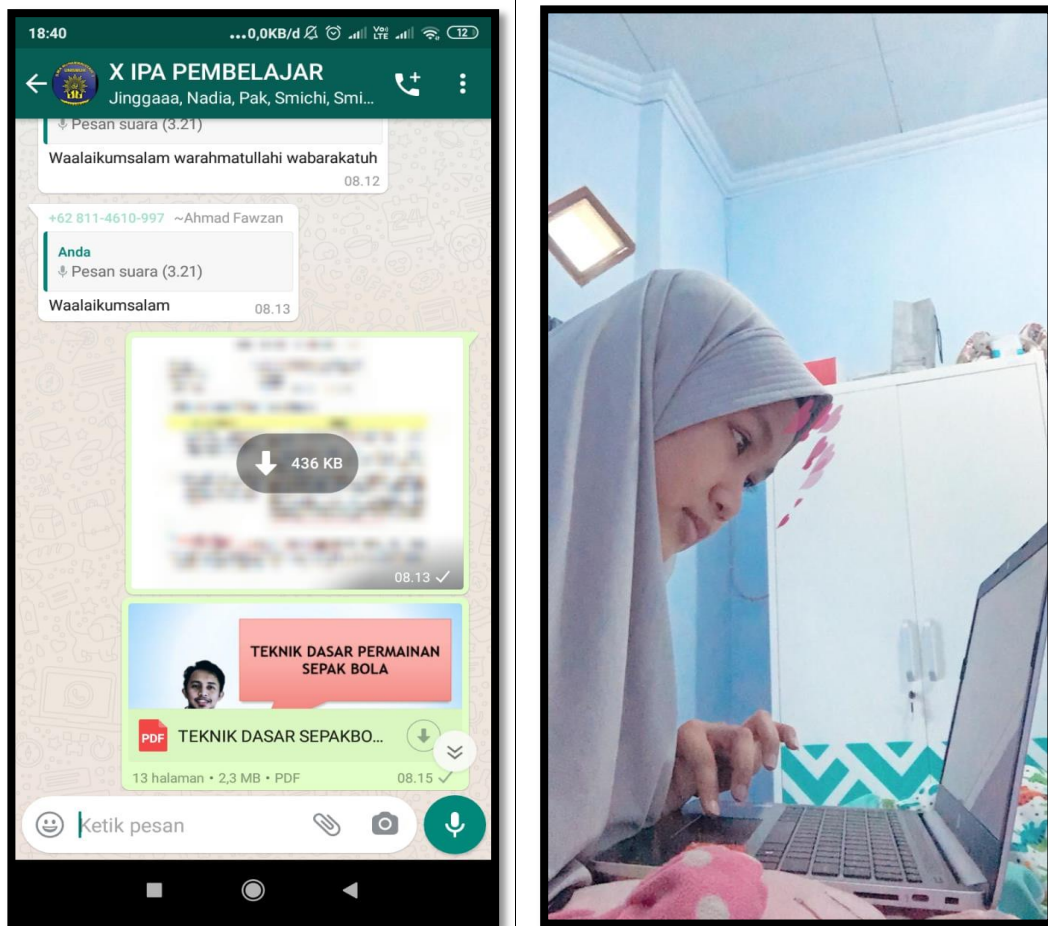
18:40 ...0,0KB/d 12

X IPA PEMBELAJAR
Jinggaaa, Nadia, Pak, Smichi, Smi...

Pesan suara (3.21)

Waalaikumsalam warahmatullahi wabarakatuh
08.12

+62 811-4610-997 ~Ahmad Fawzan

Anda
Pesan suara (3.21)

Waalaikumsalam 08.13

436 KB

08.13

TEKNIK DASAR PERMAINAN SEPAK BOLA

PDF TEKNIK DASAR SEPAKBO...

13 halaman • 2,3 MB • PDF 08.15

Ketik pesan